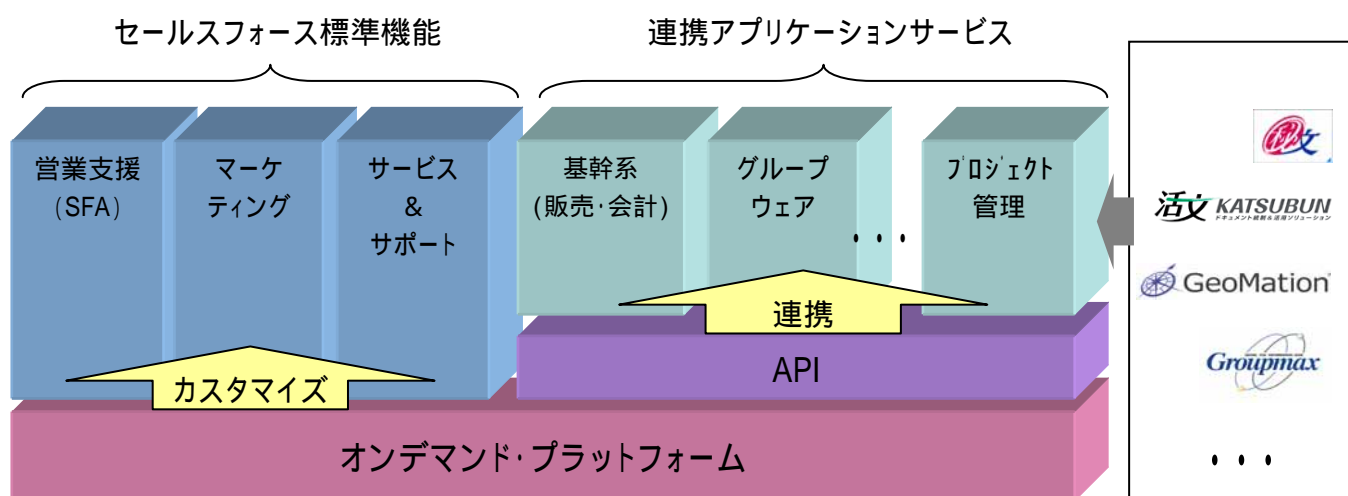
セールスフォース標準機能

連携アプリケーションサービス

営業支援（SFA）

マーケティング

サービス＆サポート

基幹系（販売・会計）

グループウェア

・・・

プロジェクト管理

連携

API

カスタマイズ

オンデマンド・プラットフォーム

活文 KATSUBUN ドキュメント統制＆活用ソリューション

GeoMation

Groupmax

・・・